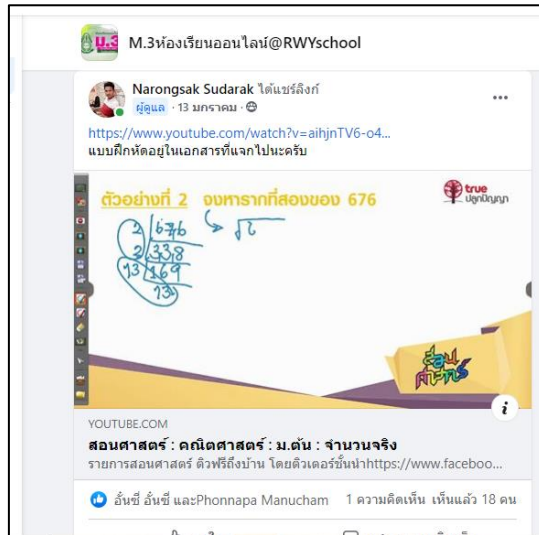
ม.3 M.3ห้องเรียนออนไลน์@RWYschool

Narongsak Sudarak ได้แชร์ลิงก์
ผู้ดูแล · 13 มกราคม ·

https://www.youtube.com/watch?v=aihjnTV6-o4...
แบบฝึกหัดอยู่ในเอกสารที่แจกไปนะครับ

ตัวอย่างที่ 2 จงหารากที่สองของ 676

true ปลูกปัญญา

2 | 676
2 | 338
13 | 169
13

$\sqrt{6}$

สอนศาสตร์

YOUTUBE.COM
สอนศาสตร์ : คณิตศาสตร์ : ม.ต้น : จำนวนจริง
รายการสอนศาสตร์ ติวฟรีถึงบ้าน โดยติวเตอร์ชั้นนำhttps://www.faceboo...

อั้นซี่ อั้นซี่ และPhonnapa Manucham 1 ความคิดเห็น เห็นแล้ว 18 คน